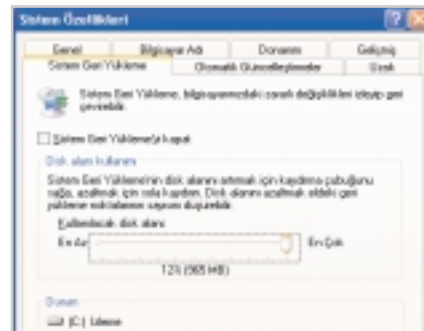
Sistem Özellikleri

Genel | Bilgisayar Adı | Donanım | Gelişmiş
Sistem Geri Yükleme | Otomatik Güncelleştirmeler | Uzak

Sistem Geri Yükleme, bilgisayarınızdaki zararlı değişiklikleri izleyip geri çevirebilir.

Sistem Geri Yükleme'yi kapat

Disk alanı kullanımı
Sistem Geri Yükleme'nin disk alanını artırmak için kaydırma çubuğunu sağa, azaltmak için sola kaydırın. Disk alanını azaltmak eldeki geri yükleme noktalarının sayısını düşürebilir.

Kullanılacak disk alanı:
En Az | En Çok
12% (565 MB)

Durum
(C:) İzleme